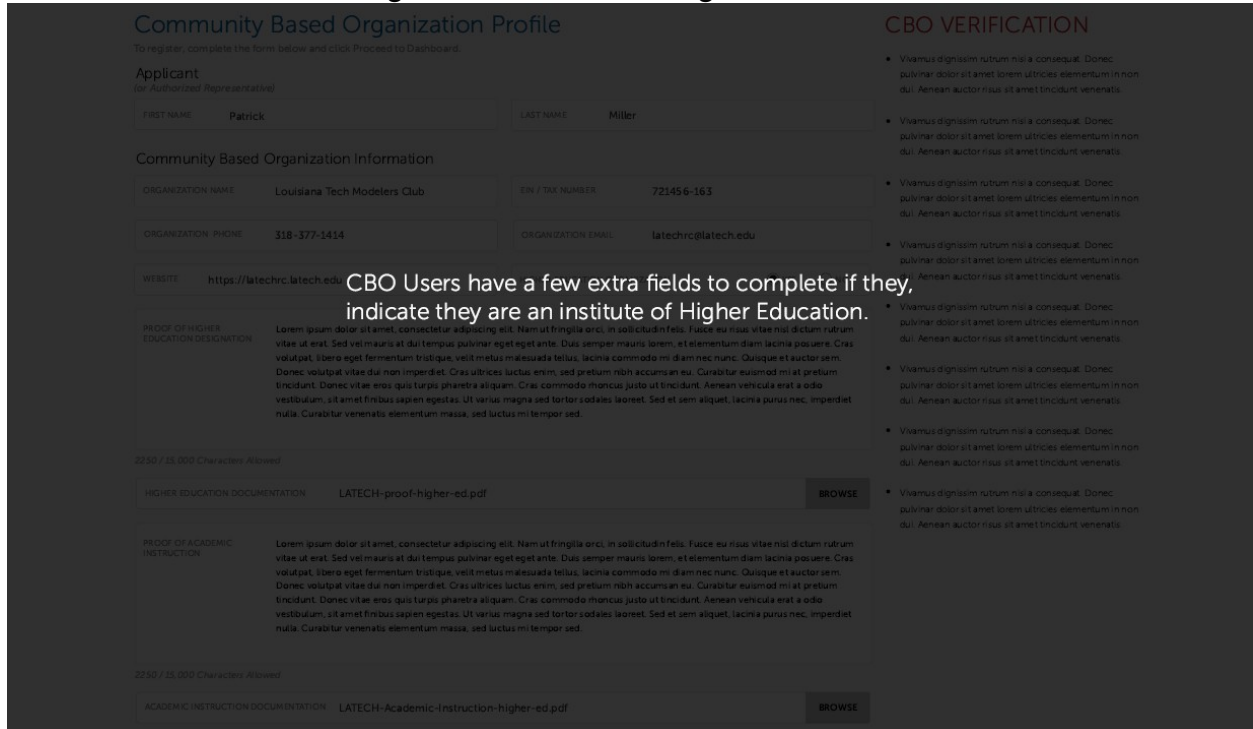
Community Based Organization Profile

To register, complete the form below and click Proceed to Dashboard.

Applicant
(or Authorized Representative)

FIRST NAME Patrick

LAST NAME Miller

Community Based Organization Information

ORGANIZATION NAME Louisiana Tech Modelers Club

EIN / TAX NUMBER 721456-163

ORGANIZATION PHONE 318-377-1414

ORGANIZATION EMAIL latechrc@latech.edu

WEBSITE https://latechrc.latech.edu

CBO Users have a few extra fields to complete if they, indicate they are an institute of Higher Education.

PROOF OF HIGHER EDUCATION DESIGNATION Lorem ipsum dolor sit amet, consectetur adipiscing elit. Nam ut fringilla orci, in sollicitudin felis. Fusce eu risus vitae nisl dictum rutrum vitae ut erat. Sed vel mauris at dui tempus pulvinar eget eget ante. Duis semper mauris lorem, et elementum diam lacinia posuere. Cras volutpat, libero eget fermentum tristique, velit metus malesuada tellus, lacinia commodo mi diam nec nunc. Quisque et auctor sem. Donec volutpat vitae dui non imperdiet. Cras ultrices luctus enim, sed pretium nibh accumsan eu. Curabitur euismod mi at pretium tincidunt. Donec vitae eros quis turpis pharetra aliquam. Cras commodo rhoncus justo ut tincidunt. Aenean vehicula erat a odio vestibulum, sit amet finibus sapien egestas. Ut varius magna sed tortor sodales laoreet. Sed et sem aliquet, lacinia purus nec, imperdiet nulla. Curabitur venenatis elementum massa, sed luctus mi tempor sed.

2250 / 15,000 Characters Allowed

HIGHER EDUCATION DOCUMENTATION LATECH-proof-higher-ed.pdf BROWSE

PROOF OF ACADEMIC INSTRUCTION Lorem ipsum dolor sit amet, consectetur adipiscing elit. Nam ut fringilla orci, in sollicitudin felis. Fusce eu risus vitae nisl dictum rutrum vitae ut erat. Sed vel mauris at dui tempus pulvinar eget eget ante. Duis semper mauris lorem, et elementum diam lacinia posuere. Cras volutpat, libero eget fermentum tristique, velit metus malesuada tellus, lacinia commodo mi diam nec nunc. Quisque et auctor sem. Donec volutpat vitae dui non imperdiet. Cras ultrices luctus enim, sed pretium nibh accumsan eu. Curabitur euismod mi at pretium tincidunt. Donec vitae eros quis turpis pharetra aliquam. Cras commodo rhoncus justo ut tincidunt. Aenean vehicula erat a odio vestibulum, sit amet finibus sapien egestas. Ut varius magna sed tortor sodales laoreet. Sed et sem aliquet, lacinia purus nec, imperdiet nulla. Curabitur venenatis elementum massa, sed luctus mi tempor sed.

2250 / 15,000 Characters Allowed

ACADEMIC INSTRUCTION DOCUMENTATION LATECH-Academic-Instruction-higher-ed.pdf BROWSE

CBO VERIFICATION

• Vivamus dignissim rutrum nisl a consequat. Donec pulvinar dolor sit amet lorem ultricies elementum in non dui. Aenean auctor risus sit amet tincidunt venenatis.

• Vivamus dignissim rutrum nisl a consequat. Donec pulvinar dolor sit amet lorem ultricies elementum in non dui. Aenean auctor risus sit amet tincidunt venenatis.

• Vivamus dignissim rutrum nisl a consequat. Donec pulvinar dolor sit amet lorem ultricies elementum in non dui. Aenean auctor risus sit amet tincidunt venenatis.

• Vivamus dignissim rutrum nisl a consequat. Donec pulvinar dolor sit amet lorem ultricies elementum in non dui. Aenean auctor risus sit amet tincidunt venenatis.

• Vivamus dignissim rutrum nisl a consequat. Donec pulvinar dolor sit amet lorem ultricies elementum in non dui. Aenean auctor risus sit amet tincidunt venenatis.

• Vivamus dignissim rutrum nisl a consequat. Donec pulvinar dolor sit amet lorem ultricies elementum in non dui. Aenean auctor risus sit amet tincidunt venenatis.

• Vivamus dignissim rutrum nisl a consequat. Donec pulvinar dolor sit amet lorem ultricies elementum in non dui. Aenean auctor risus sit amet tincidunt venenatis.

• Vivamus dignissim rutrum nisl a consequat. Donec pulvinar dolor sit amet lorem ultricies elementum in non dui. Aenean auctor risus sit amet tincidunt venenatis.